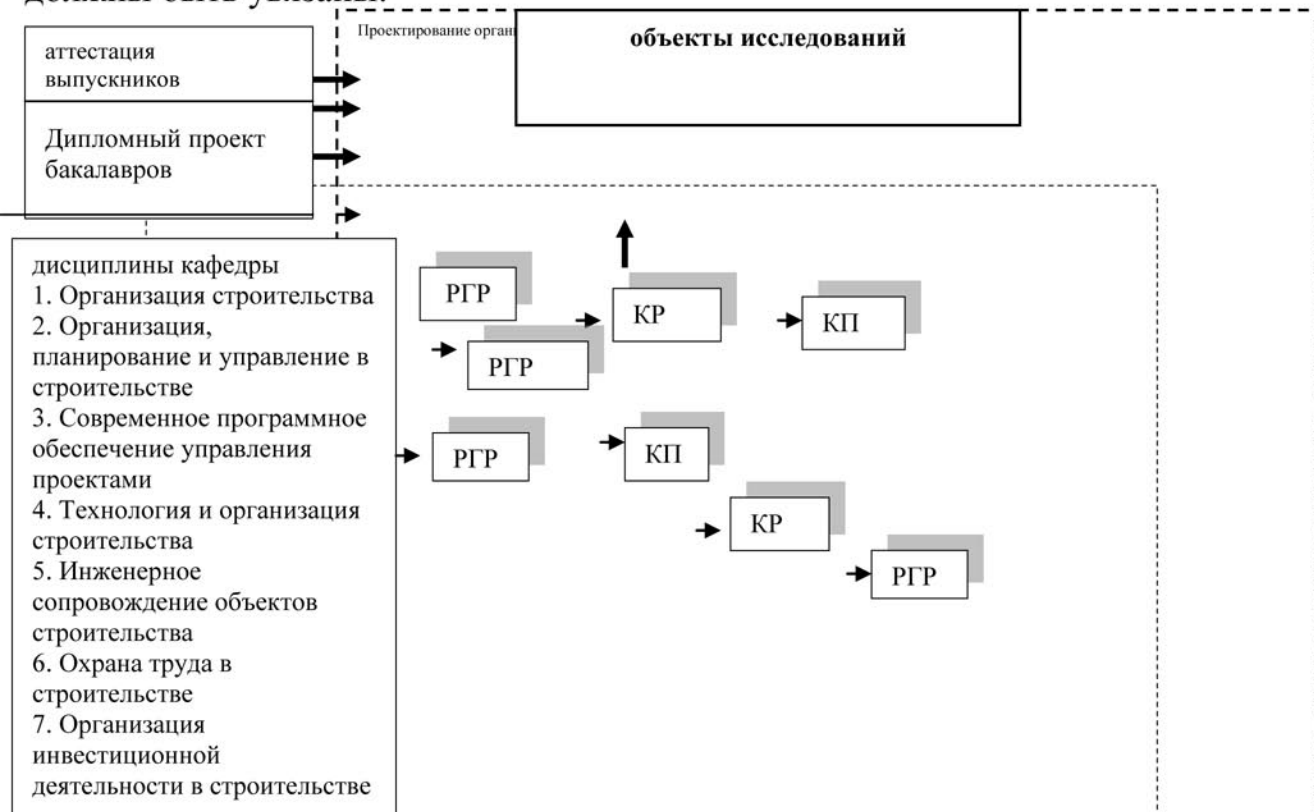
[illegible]

аттестация выпускников

Дипломный проект бакалавров

Проектирование орган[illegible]

объекты исследований

дисциплины кафедры
1. Организация строительства
2. Организация, планирование и управление в строительстве
3. Современное программное обеспечение управления проектами
4. Технология и организация строительства
5. Инженерное сопровождение объектов строительства
6. Охрана труда в строительстве
7. Организация инвестиционной деятельности в строительстве

РГР

РГР

КР

КП

РГР

КП

КР

РГР